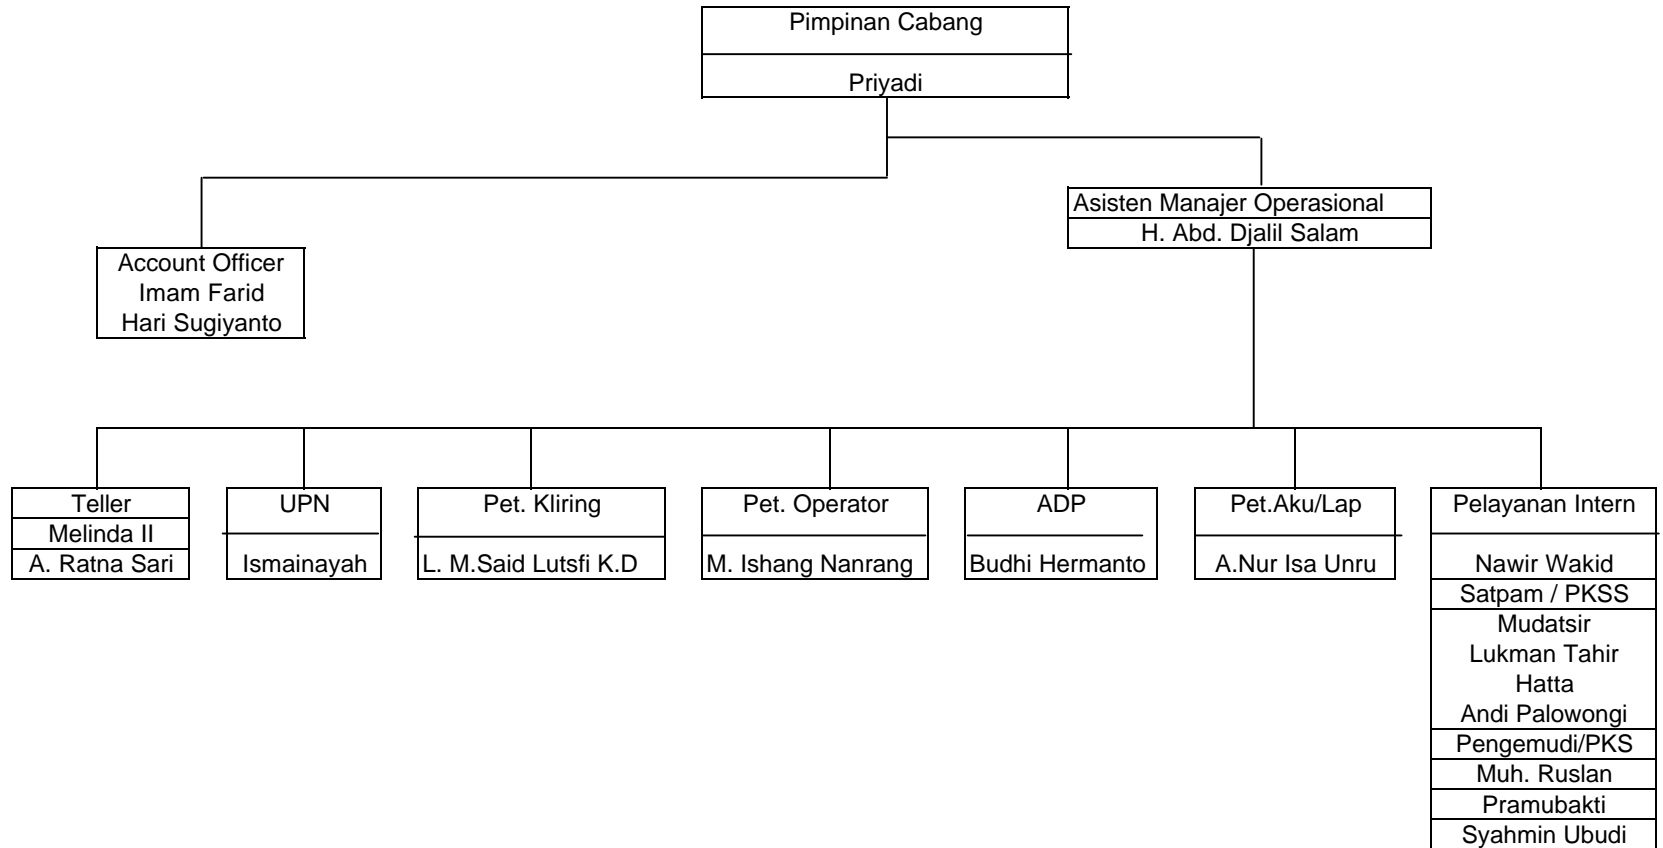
Pimpinan Cabang

Priyadi

Account Officer
Imam Farid
Hari Sugiyanto

Asisten Manajer Operasional
H. Abd. Djalil Salam

Teller
Melinda II
A. Ratna Sari

UPN
Ismainayah

Pet. Kliring
L. M.Said Lutsfi K.D

Pet. Operator
M. Ishang Nanrang

ADP
Budhi Hermanto

Pet.Aku/Lap
A.Nur Isa Unru

Pelayanan Intern
Nawir Wakid
Satpam / PKSS
Mudatsir
Lukman Tahir
Hatta
Andi Palowongi
Pengemudi/PKS
Muh. Ruslan
Pramubakti
Syahmin Ubudi